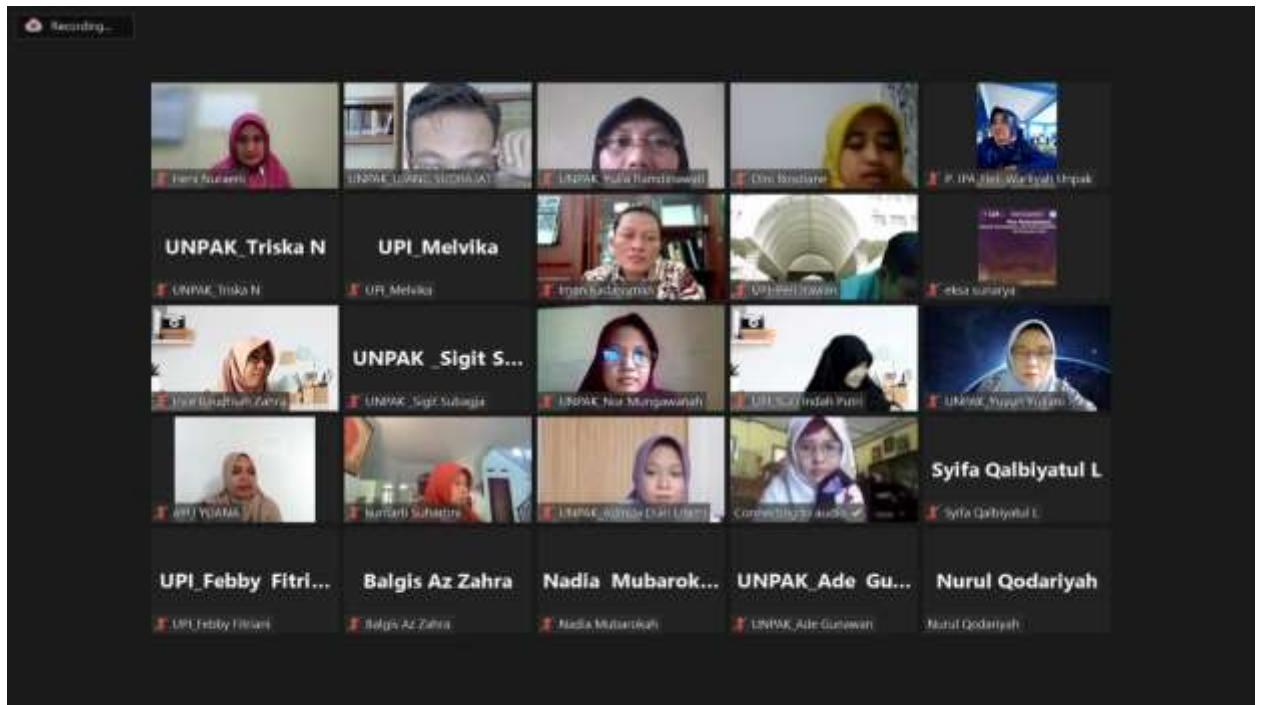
Recording...

Heni Nuraeni

UNPAK_LUKAS_SUDRAJAT

UNPAK_Yulia Ramdaniawati

Dini Rosdiana

P. IPA_Heli Wariyah Unpak

UNPAK_Triska N

UNPAK_Triska N

UPI_Melvika

UPI_Melvika

Irvan Kustanyanto

UPI-Heri Irawan

eksa suranya

Frizil Raudhatul Zahra

UNPAK _Sigit S...

UNPAK_Sigit Subagja

UNPAK_Nur Mungawanah

UPI_Sari Indah Putri

UNPAK_Yuyun Yuliani

UPI_YOANA

Nurfarti Suhartini

UNPAK_Adinda Dian Utami

Connecting to audio...

Syifa Qalbiyatul L

Syifa Qalbiyatul L

UPI_Febby Fitri...

UPI_Febby Fitriani

Balgis Az Zahra

Balgis Az Zahra

Nadia Mubarok...

Nadia Mubarokah

UNPAK_Ade Gu...

UNPAK_Ade Gunawan

Nurul Qodariyah

Nurul Qodariyah